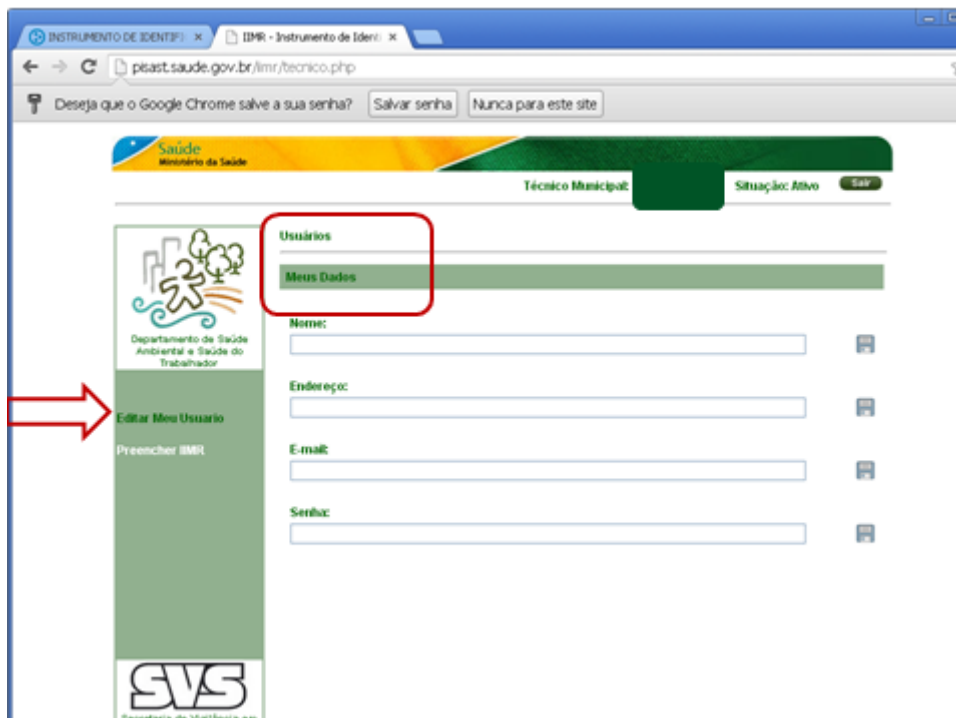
INSTRUMENTO DE IDENTIF ×
IIMR - Instrumento de Ident ×
pisast.saude.gov.br/iimr/tecnico.php
Deseja que o Google Chrome salve a sua senha? Salvar senha Nunca para este site

Saúde
Ministério da Saúde

Técnico Municipal: Situação: Ativo Sair

Departamento de Saúde Ambiental e Saúde do Trabalhador

Editar Meu Usuario
Preencher IIMR

SVS
Secretaria de Vigilância em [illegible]

Usuários
Meus Dados
Nome:
Endereço:
E-mail:
Senha: